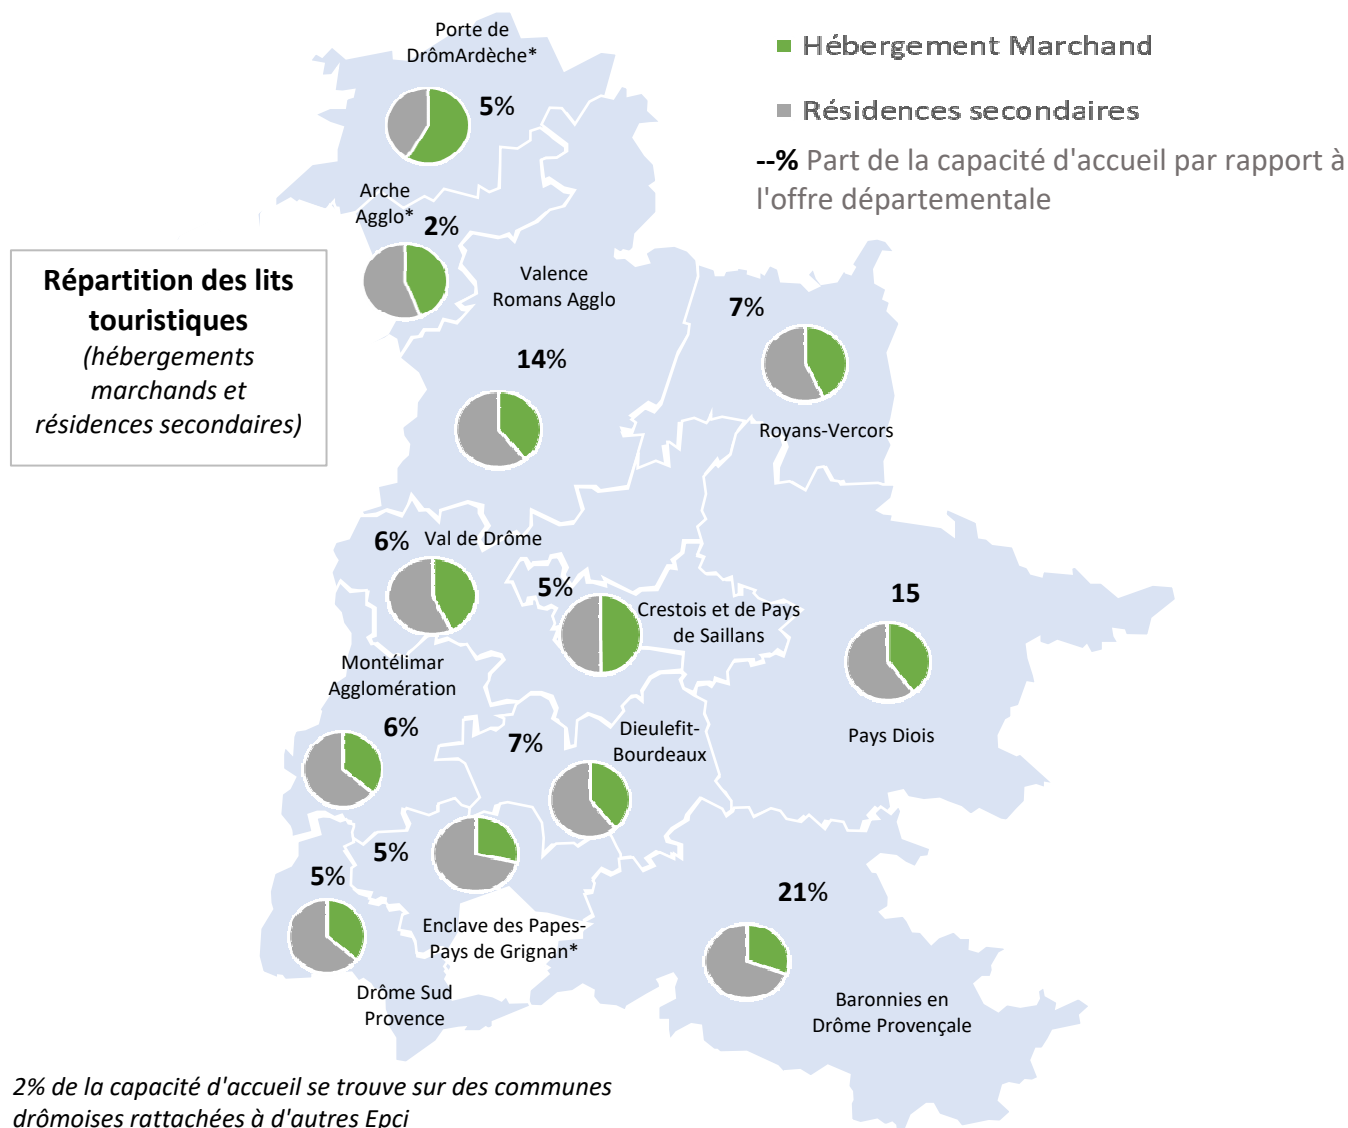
Hébergement Marchand

Résidences secondaires

--% Part de la capacité d'accueil par rapport à l'offre départementale

Répartition des lits touristiques
(hébergements marchands et résidences secondaires)

Porte de DrômArdèche*
5%

Arche Agglo*
2%

Valence Romans Agglo
14%

7%
Royans-Vercors

6% Val de Drôme

5%
Crestois et de Pays de Saillans

15
Pays Diois

Montélimar Agglomération
6%

7%
Dieulefit-Bourdeaux

5%

5%

Enclave des Papes-Pays de Grignan*

21%

Drôme Sud Provence

Baronnies en Drôme Provençale

2% de la capacité d'accueil se trouve sur des communes drômoises rattachées à d'autres Epci